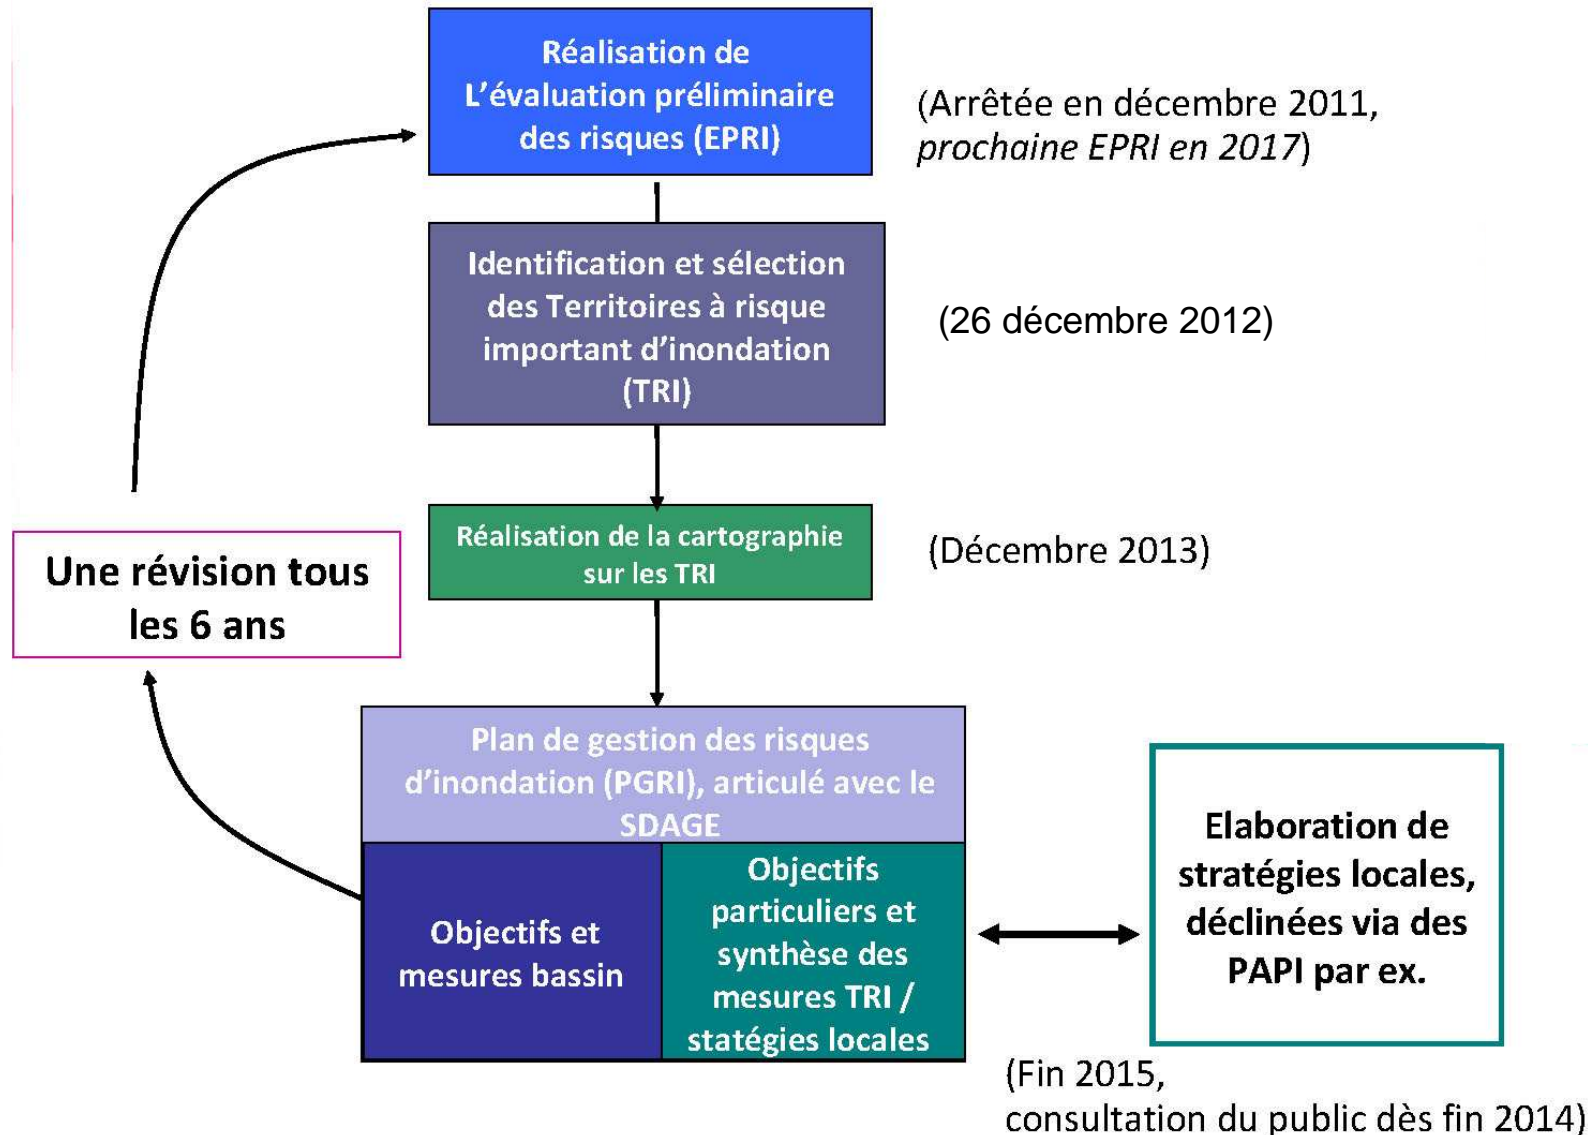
Réalisation de L’évaluation préliminaire des risques (EPRI)

(Arrêtée en décembre 2011, *prochaine EPRI en 2017*)

Identification et sélection des Territoires à risque important d’inondation (TRI)

(26 décembre 2012)

Réalisation de la cartographie sur les TRI

(Décembre 2013)

Une révision tous les 6 ans

Plan de gestion des risques d’inondation (PGRI), articulé avec le SDAGE

Objectifs et mesures bassin

Objectifs particuliers et synthèse des mesures TRI / statégies locales

Elaboration de stratégies locales, déclinées via des PAPI par ex.

(Fin 2015, consultation du public dès fin 2014)